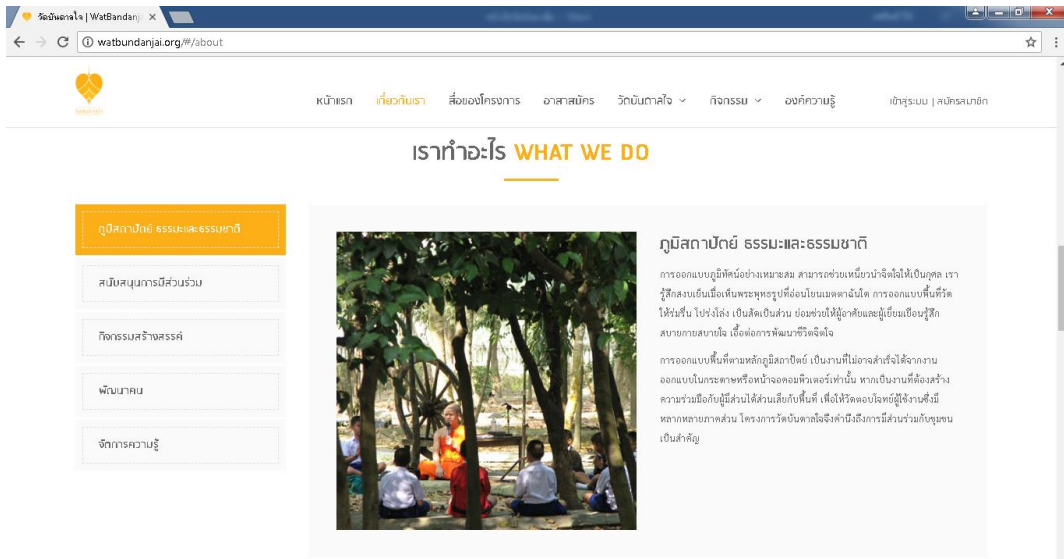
วัดบันดาลใจ | WatBandanj ×

watbundanjai.org/#/about

หน้าแรก เกี่ยวกับเรา สื่อของโครงการ อาสาสมัคร วัดบันดาลใจ กิจกรรม องค์ความรู้ เข้าสู่ระบบ | สมัครสมาชิก

เราทำอะไร WHAT WE DO

ภูมิสถาปัตย์ ธรรมะและธรรมชาติ

สนับสนุนการมีส่วนร่วม

กิจกรรมสร้างสรรค์

พัฒนาคน

จัดการความรู้

ภูมิสถาปัตย์ ธรรมะและธรรมชาติ

การออกแบบภูมิทัศน์อย่างเหมาะสม สามารถช่วยเหนี่ยวนำจิตใจให้เป็นกุศล เรารู้สึกสงบเย็นเมื่อเห็นพระพุทธรูปที่อ่อนโยนเมตตาอันใด การออกแบบพื้นที่ร่มรื่นให้ร่มรื่น โปร่งโล่ง เป็นสัดเป็นส่วน ย่อมช่วยให้ผู้อาศัยและผู้เยี่ยมเยือนรู้สึกสบายกายสบายใจ เอื้อต่อการพัฒนาชีวิตจิตใจ

การออกแบบพื้นที่ตามหลักภูมิสถาปัตย์ เป็นงานที่ไม่อาจสำเร็จได้จากงานออกแบบในกระดาษหรือหน้าจอคอมพิวเตอร์เท่านั้น หากเป็นงานที่ต้องสร้างความร่วมมือกับผู้มีส่วนได้ส่วนเสียกับพื้นที่ เพื่อให้โจทย์ตอบโจทย์ผู้ใช้งานซึ่งมีหลากหลายภาคส่วน โครงการวัดบันดาลใจจึงคำนึงถึงการมีส่วนร่วมกับชุมชนเป็นสำคัญ